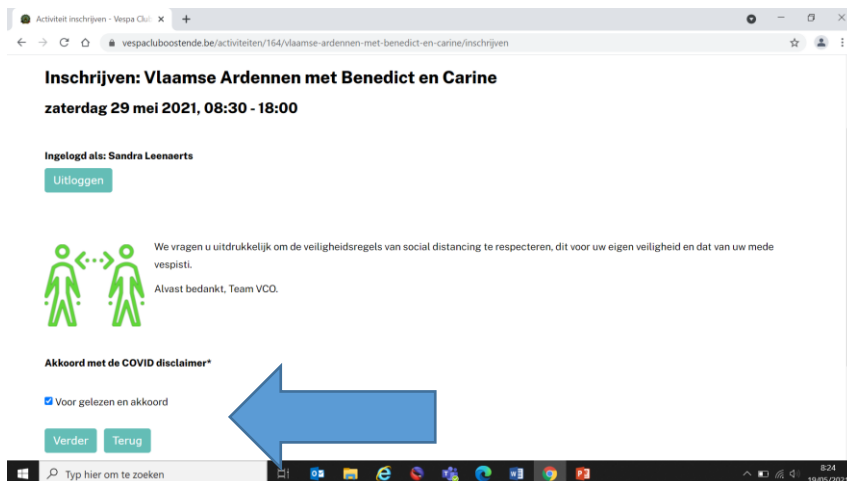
Activiteit inschrijven - Vespa Club ×
+
vespacluboostende.be/activiteiten/164/vlaamse-ardennen-met-benedict-en-carine/inschrijven

Inschrijven: Vlaamse Ardennen met Benedict en Carine

zaterdag 29 mei 2021, 08:30 - 18:00

Ingelogd als: Sandra Leenaerts

Uitloggen

We vragen u uitdrukkelijk om de veiligheidsregels van social distancing te respecteren, dit voor uw eigen veiligheid en dat van uw mede vespisti.

Alvast bedankt, Team VCO.

Akkoord met de COVID disclaimer*

Voor gelezen en akkoord

Verder
Terug

Typ hier om te zoeken

8:24
19/05/2021